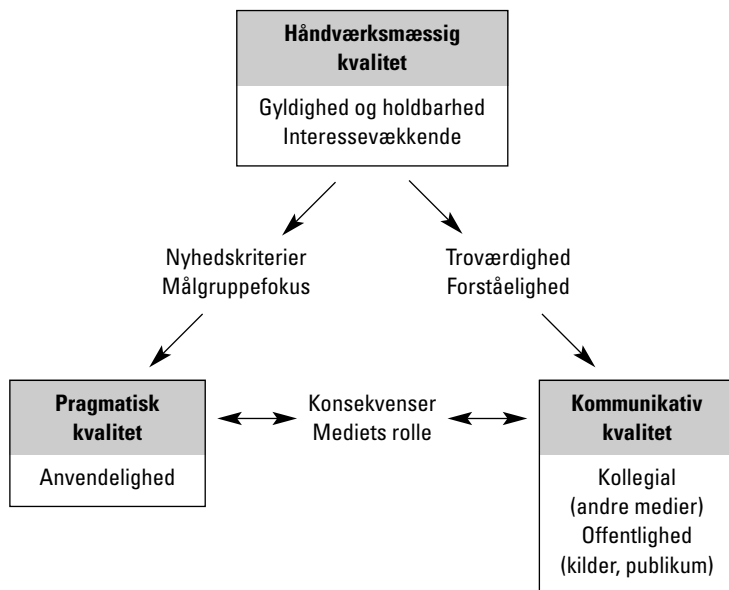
Håndværksmæssig kvalitet

Gyldighed og holdbarhed
Interessevækkende

Nyhedskriterier
Målgruppefokus

Troværdighed
Forståelighed

Pragmatisk kvalitet

Anvendelighed

Konsekvenser
Mediets rolle

Kommunikativ kvalitet

Kollegial
(andre medier)
Offentlighed
(kilder, publikum)